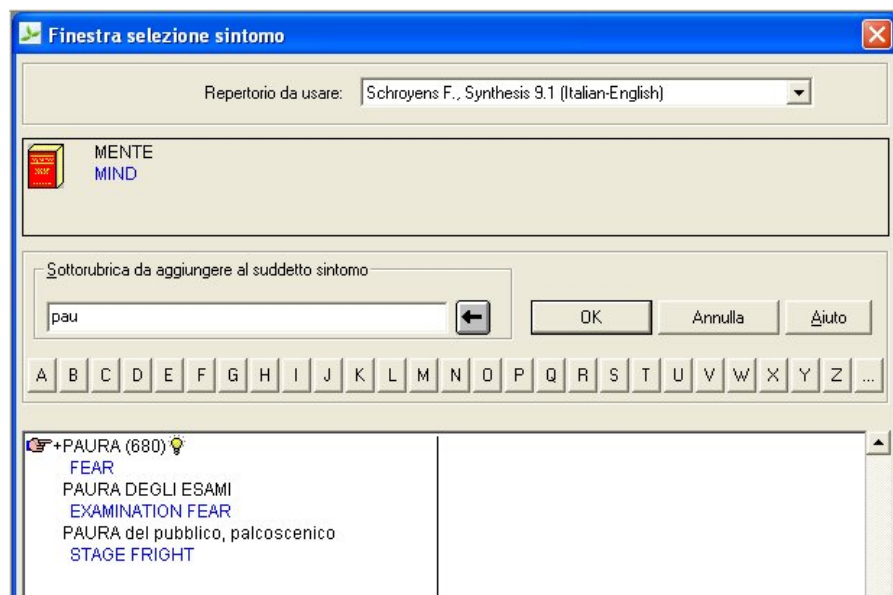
Finestra selezione sintomo

Repertorio da usare: Schroyens F., Synthesis 9.1 (Italian-English)

MENTE
MIND

Sottorubrica da aggiungere al suddetto sintomo

pau

OK Annulla Aiuto

A B C D E F G H I J K L M N O P Q R S T U V W X Y Z ...

+PAURA (680)
FEAR
PAURA DEGLI ESAMI
EXAMINATION FEAR
PAURA del pubblico, palcoscenico
STAGE FRIGHT